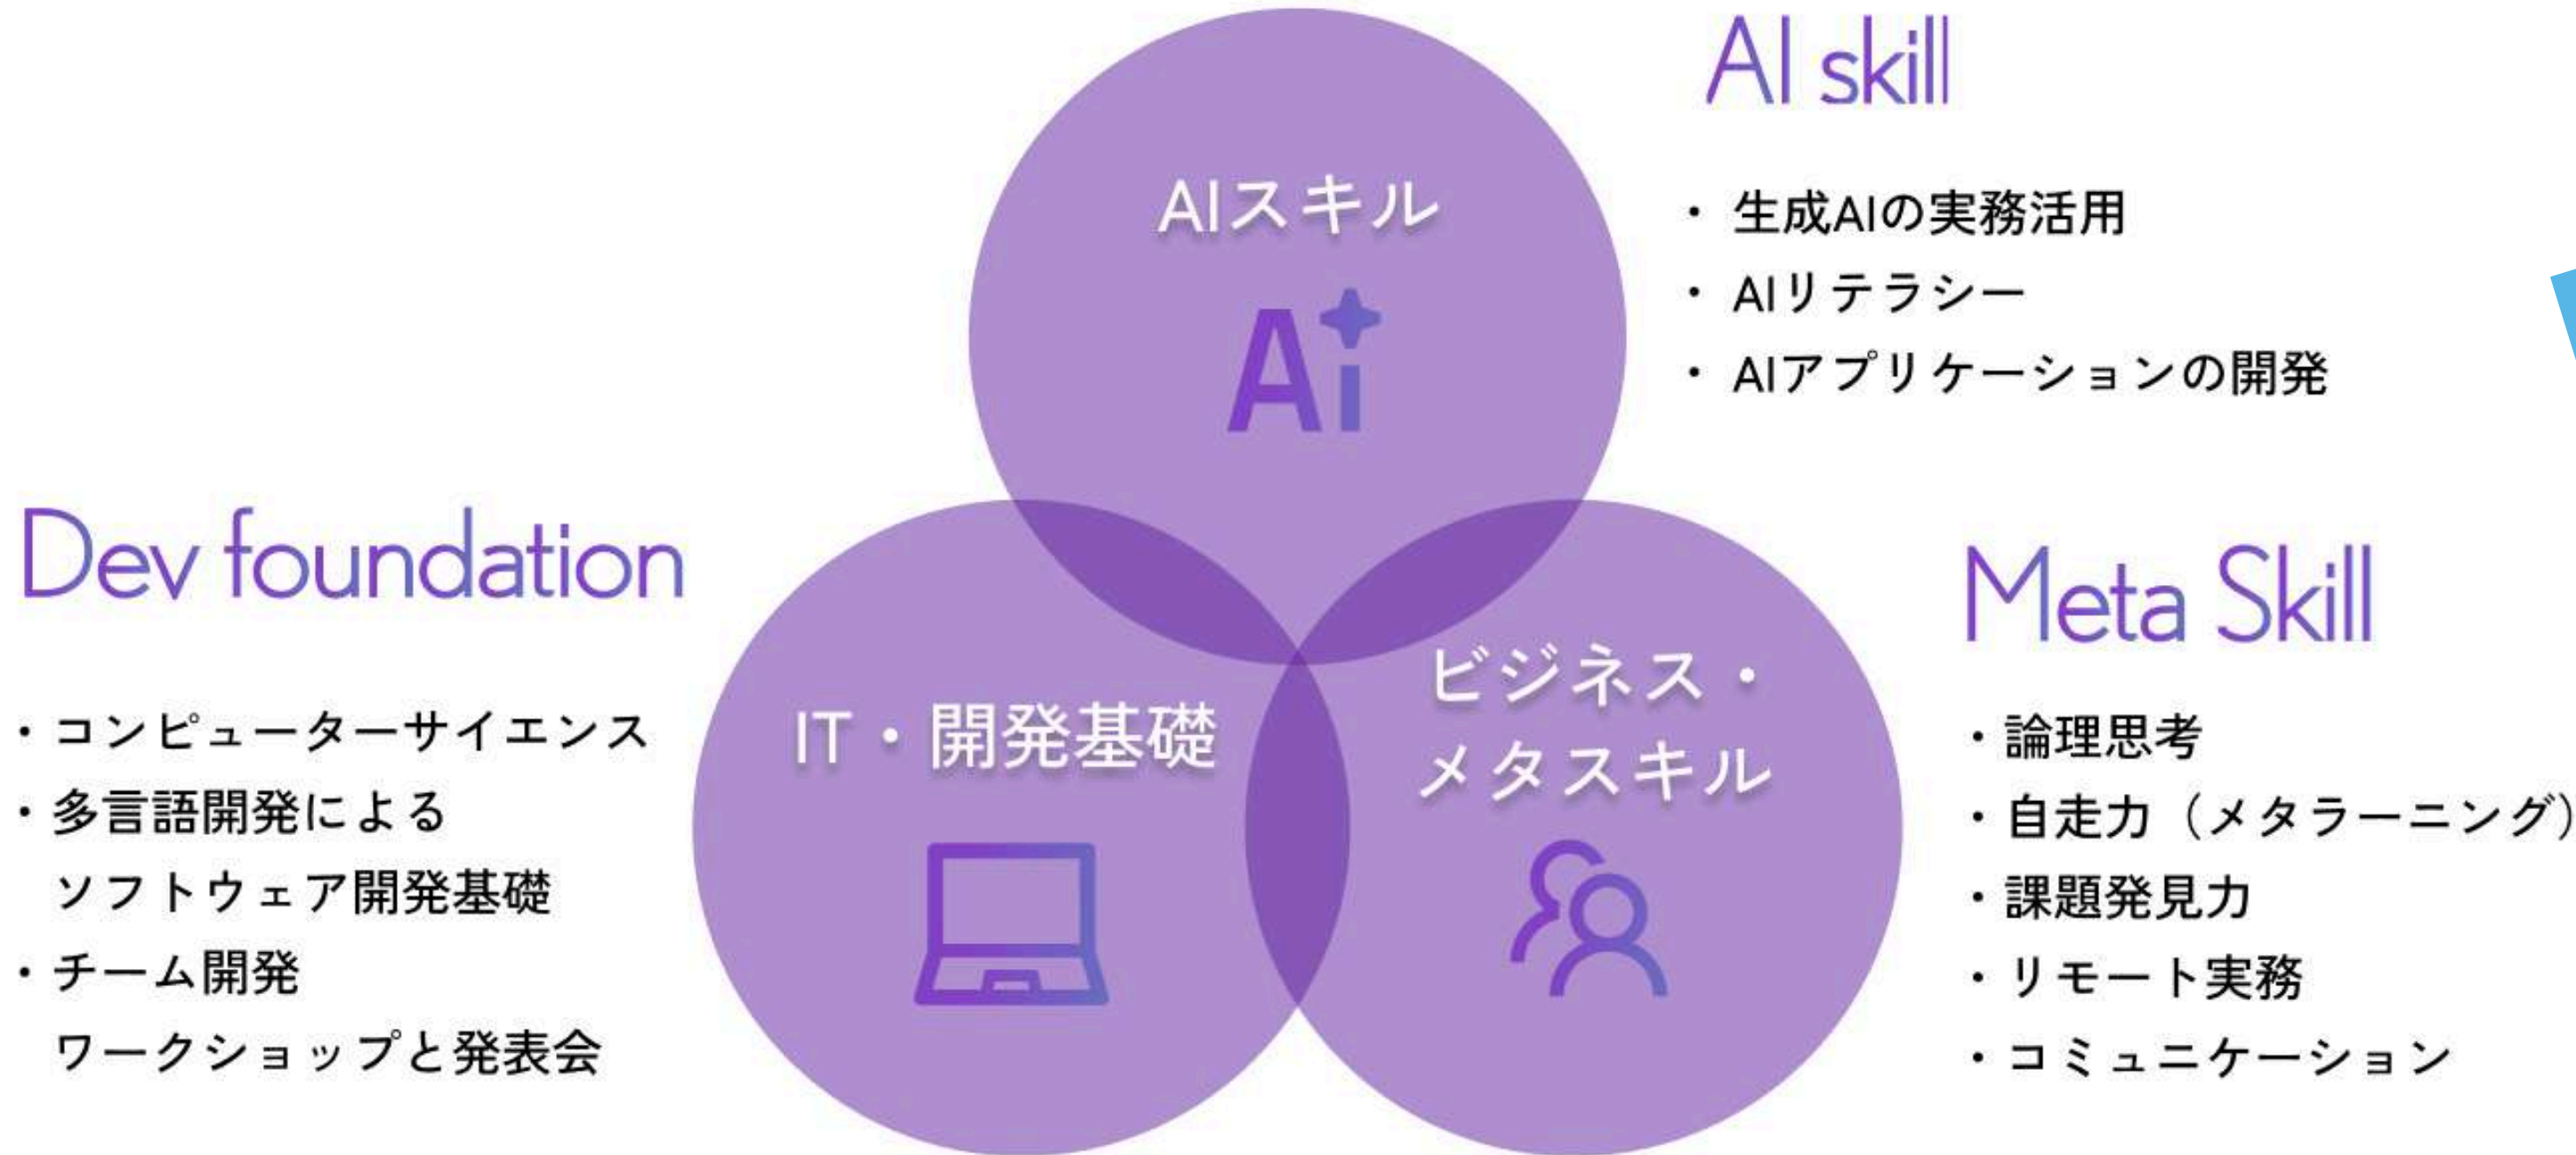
AI skill

・ 生成AIの実務活用
・ AIリテラシー
・ AIアプリケーションの開発

AIスキル

Ai

Dev foundation

・コンピューターサイエンス
・多言語開発による
ソフトウェア開発基礎
・チーム開発
ワークショップと発表会

IT・開発基礎

ビジネス・
メタスキル

Meta Skill

・論理思考
・自走力（メタラーニング）
・課題発見力
・リモート実務
・コミュニケーション